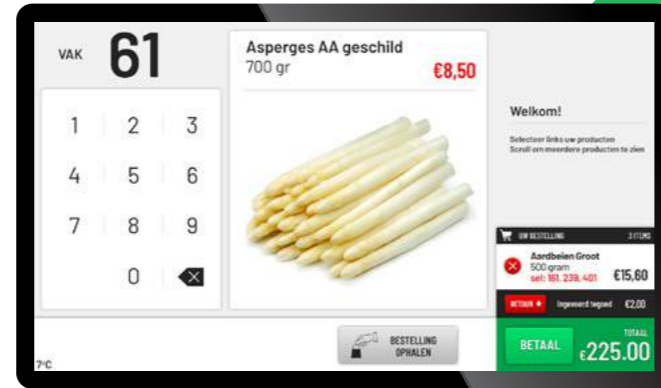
VAK 61

Asperges AA geschild
700 gr
€8,50

1 2 3
4 5 6
7 8 9
0

Welkom!

Selecteer links uw producten
Scroll om meerdere producten te zien

UW BESTELLING 3 ITEMS

Aardbeien Groot
500 gram
sel: 161, 239, 401
€15,60

RETOUR + Ingeworpen tegoed €2,00

BESTELLING OPHALEN

7°C

BETAAL
TOTAAL
€225.00